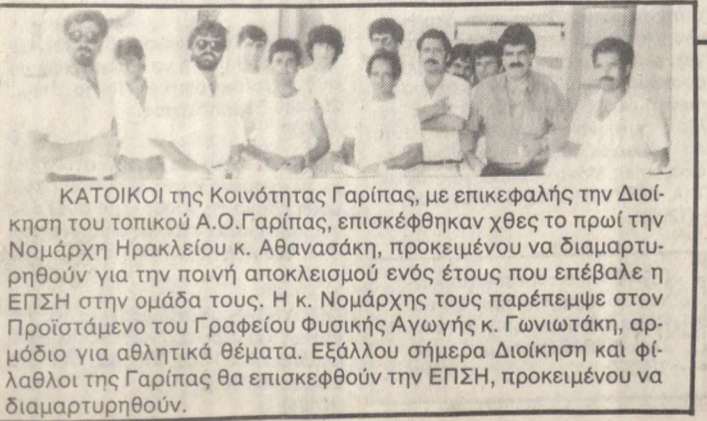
ΚΑΤΟΙΚΟΙ της Κοινότητας Γαρίπας, με επικεφαλής την Διοίκηση του τοπικού Α.Ο.Γαρίπας, επισκέφθηκαν χθες το πρωί την Νομάρχη Ηρακλείου κ. Αθανασάκη, προκειμένου να διαμαρτυρηθούν για την ποινή αποκλεισμού ενός έτους που επέβαλε η ΕΠΣΗ στην ομάδα τους. Η κ. Νομάρχης τους παρέπεμψε στον Προϊστάμενο του Γραφείου Φυσικής Αγωγής κ. Γωνιωτάκη, αρμόδιο για αθλητικά θέματα. Εξάλλου σήμερα Διοίκηση και φίλαθλοι της Γαρίπας θα επισκεφθούν την ΕΠΣΗ, προκειμένου να διαμαρτυρηθούν.